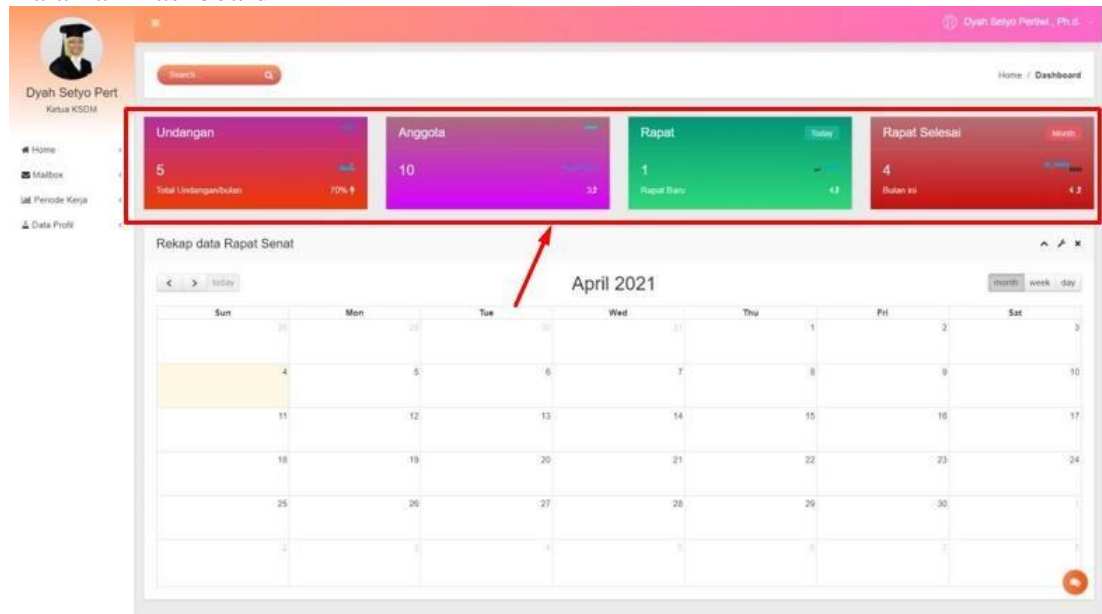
Dyah Setyo Pert
Ketua KSDM

Home
Mailbox
Periode Kerja
Data Profil

≡

Dyah Setyo Pertiwi., Ph.d.

Search...

Home / Dashboard

Undangan
5
Total Undangan/bulan 70%

Anggota
10
3.2

Rapat Today
1
Rapat Baru 4.2

Rapat Selesai Month
4
Bulan ini 4.2

Rekap data Rapat Senat

< > today

April 2021

month week day

| Sun | Mon | Tue | Wed | Thu | Fri | Sat |
|---|---|---|---|---|---|---|
| 28 | 29 | 30 | 31 | 1 | 2 | 3 |
| 4 | 5 | 6 | 7 | 8 | 9 | 10 |
| 11 | 12 | 13 | 14 | 15 | 16 | 17 |
| 18 | 19 | 20 | 21 | 22 | 23 | 24 |
| 25 | 26 | 27 | 28 | 29 | 30 | 1 |
| 2 | 3 | 4 | 5 | 6 | 7 | 8 |